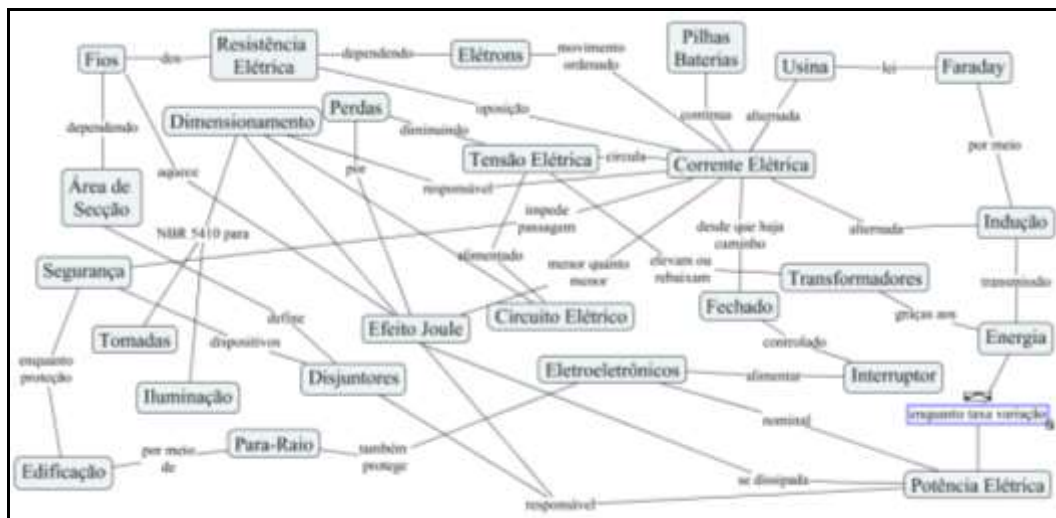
Fios
dos
Resistência Elétrica
dependendo
Elétrons
movimento ordenado
Pilhas Baterias
Usina
lei
Faraday
dependendo
Dimensionamento
Perdas
oposição
contínua
alternada
diminuindo
aquece
Tensão Elétrica
circula
Corrente Elétrica
por meio
Área de Secção
por
responsável
impede passagem
desde que haja caminho
alternada
Indução
NBR 5410 para
alimentado
menor quanto menor
elevam ou rebaixam
Segurança
Transformadores
transmitido
define
Fechado
graças aos
Tomadas
dispositivos
Efeito Joule
Circuito Elétrico
controlado
Energia
enquanto proteção
Disjuntores
Eletroeletrônicos
alimentar
Interruptor
Iluminação
nominal
enquanto taxa variação
por meio de
Para-Raio
também protege
Edificação
se dissipada
Potência Elétrica
responsável